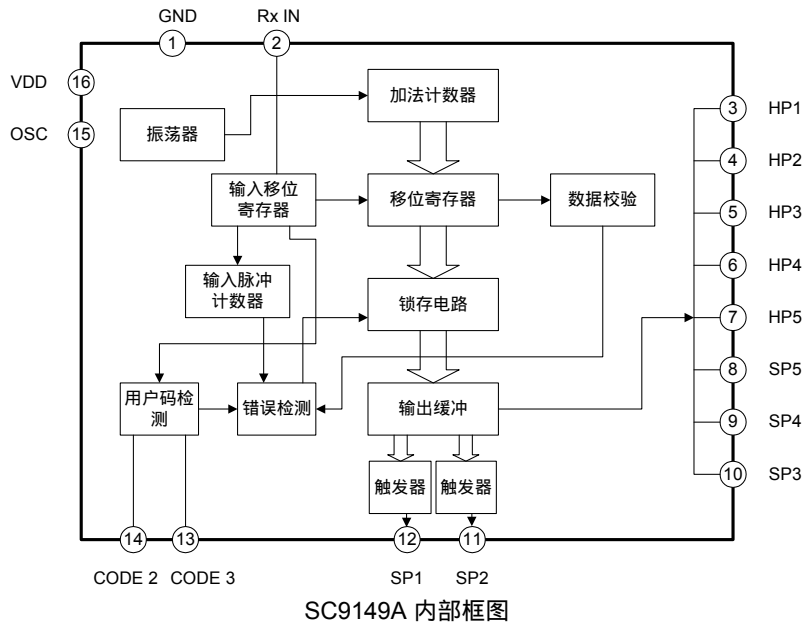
GND
1
Rx IN
2
VDD
16
OSC
15
振荡器
加法计数器
输入移位寄存器
移位寄存器
数据校验
输入脉冲计数器
锁存电路
用户码检测
错误检测
输出缓冲
触发器
触发器
3 HP1
4 HP2
5 HP3
6 HP4
7 HP5
8 SP5
9 SP4
10 SP3
14
13
12
11
CODE 2
CODE 3
SP1
SP2
SC9149A 内部框图